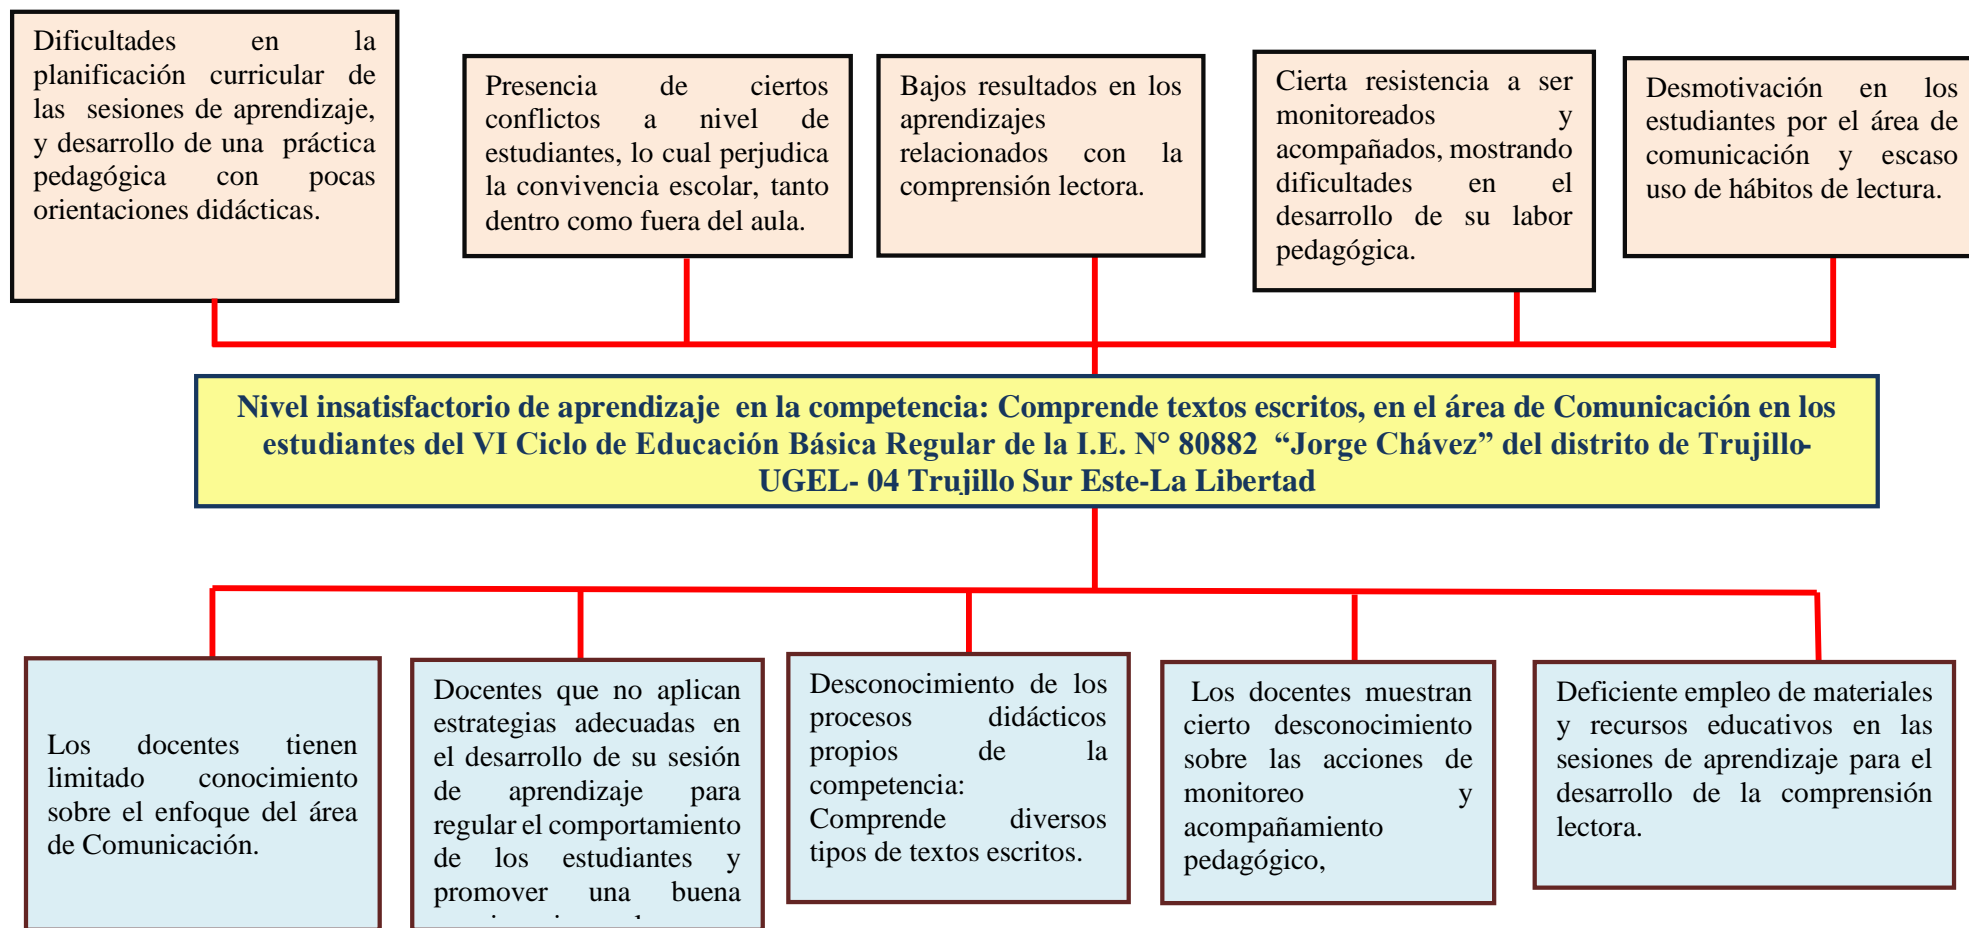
Dificultades en la planificación curricular de las sesiones de aprendizaje, y desarrollo de una práctica pedagógica con pocas orientaciones didácticas.

Presencia de ciertos conflictos a nivel de estudiantes, lo cual perjudica la convivencia escolar, tanto dentro como fuera del aula.

Bajos resultados en los aprendizajes relacionados con la comprensión lectora.

Cierta resistencia a ser monitoreados y acompañados, mostrando dificultades en el desarrollo de su labor pedagógica.

Desmotivación en los estudiantes por el área de comunicación y escaso uso de hábitos de lectura.

Nivel insatisfactorio de aprendizaje en la competencia: Comprende textos escritos, en el área de Comunicación en los estudiantes del VI Ciclo de Educación Básica Regular de la I.E. N° 80882 “Jorge Chávez” del distrito de Trujillo-UGEL- 04 Trujillo Sur Este-La Libertad

Los docentes tienen limitado conocimiento sobre el enfoque del área de Comunicación.

Docentes que no aplican estrategias adecuadas en el desarrollo de su sesión de aprendizaje para regular el comportamiento de los estudiantes y promover una buena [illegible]

Desconocimiento de los procesos didácticos propios de la competencia: Comprende diversos tipos de textos escritos.

Los docentes muestran cierto desconocimiento sobre las acciones de monitoreo y acompañamiento pedagógico,

Deficiente empleo de materiales y recursos educativos en las sesiones de aprendizaje para el desarrollo de la comprensión lectora.